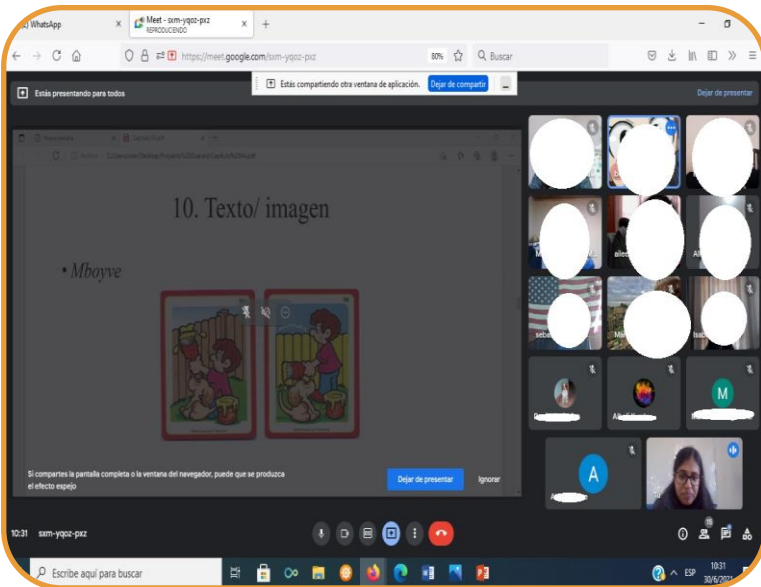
WhatsApp
Meet - sxm-yqoz-pxz
REPRODUCIENDO
https://meet.google.com/sxm-yqoz-pxz
80%
Buscar
Estás presentando para todos
Estás compartiendo otra ventana de aplicación.
Dejar de compartir
Dejar de presentar

10. Texto/ imagen

• Mboyve

M
A

Si compartes la pantalla completa o la ventana del navegador, puede que se produzca el efecto espejo
Dejar de presentar
Ignorar

10:31 sxm-yqoz-pxz

Escribe aquí para buscar
ESP
10:31
30/6/2021